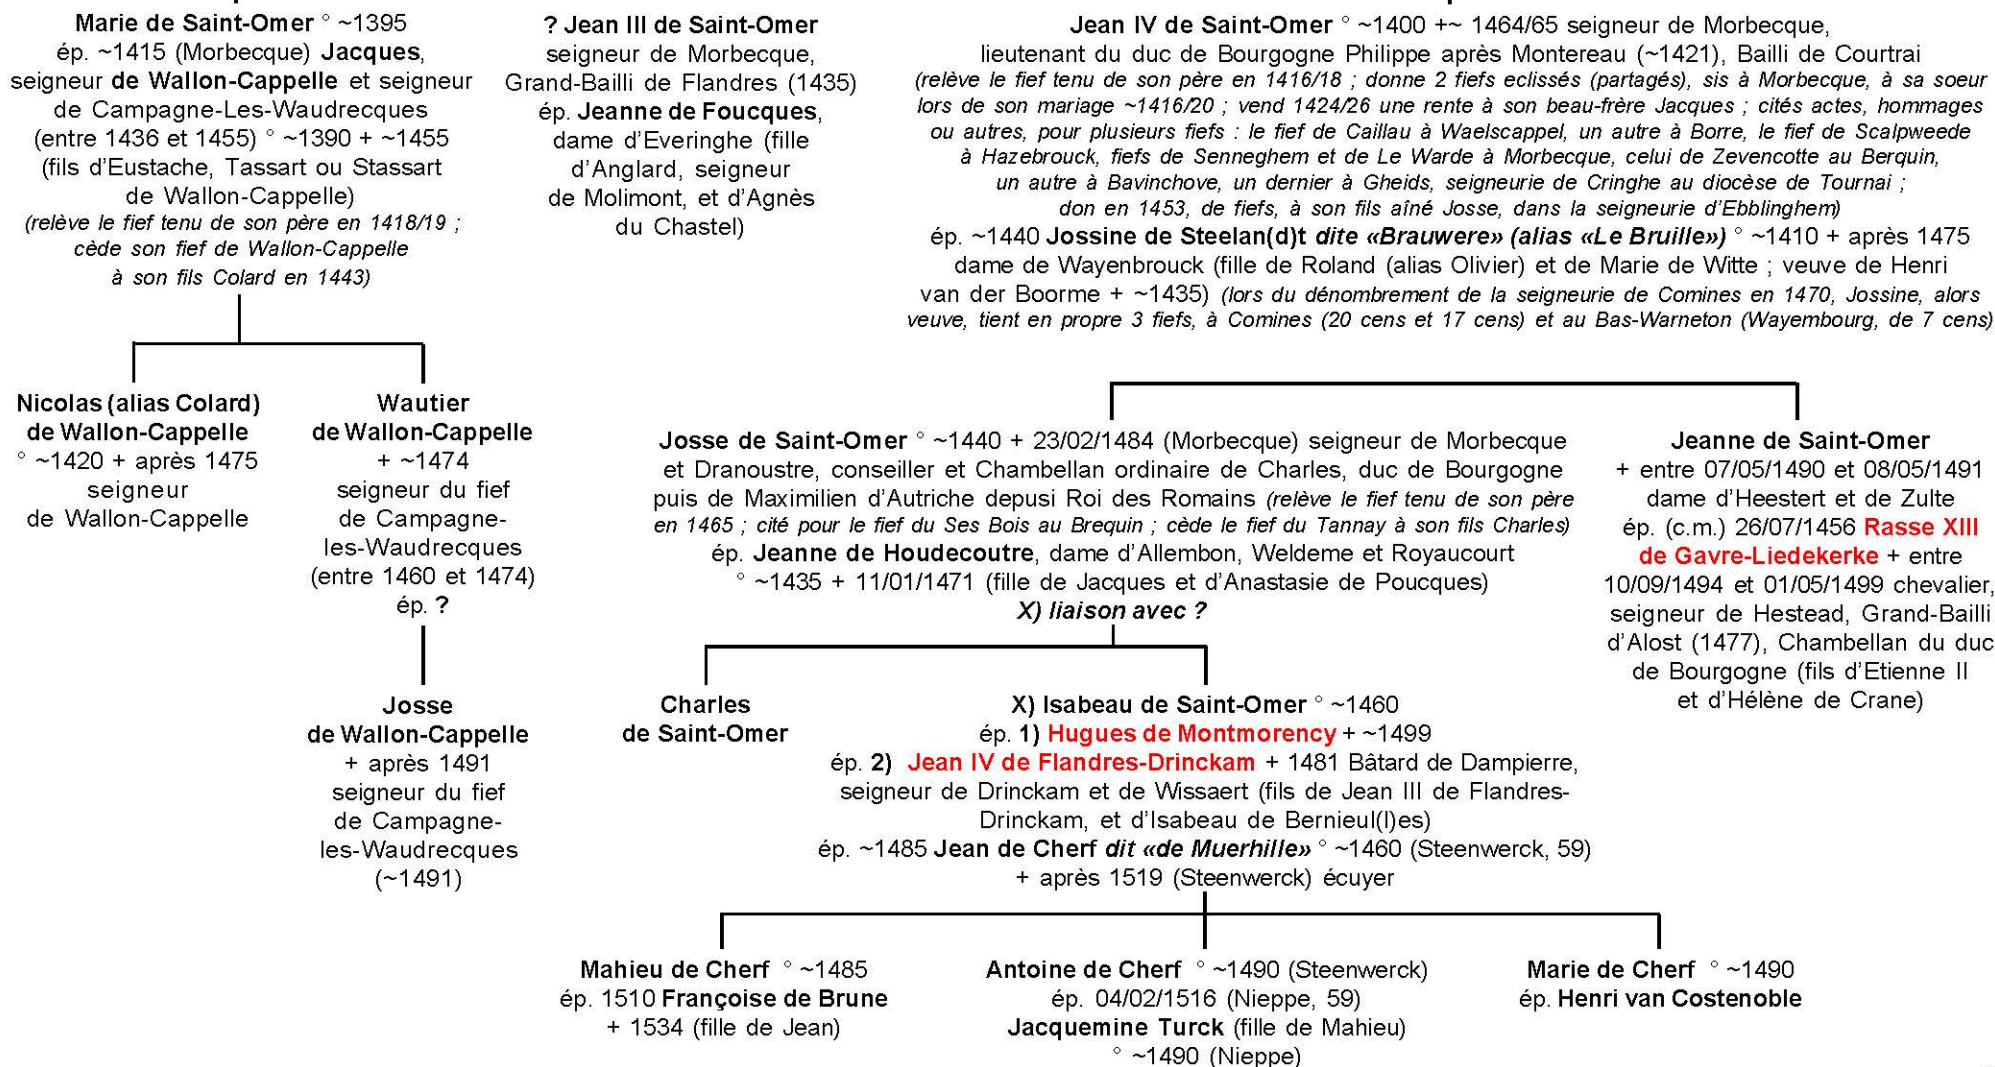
Marie de Saint-Omer ° ~1395
ép. ~1415 (Morbecque) Jacques, seigneur de Wallon-Cappelle et seigneur de Campagne-Les-Waudrecques (entre 1436 et 1455) ° ~1390 + ~1455 (fils d'Eustache, Tassart ou Stassart de Wallon-Cappelle)
(relève le fief tenu de son père en 1418/19 ; cède son fief de Wallon-Cappelle à son fils Colard en 1443)

? Jean III de Saint-Omer
seigneur de Morbecque, Grand-Bailli de Flandres (1435)
ép. Jeanne de Foucques, dame d'Everinghe (fille d'Anglard, seigneur de Molimont, et d'Agnès du Chastel)

Jean IV de Saint-Omer ° ~1400 +~ 1464/65 seigneur de Morbecque, lieutenant du duc de Bourgogne Philippe après Montereau (~1421), Bailli de Courtrai
(relève le fief tenu de son père en 1416/18 ; donne 2 fiefs eclissés (partagés), sis à Morbecque, à sa soeur lors de son mariage ~1416/20 ; vend 1424/26 une rente à son beau-frère Jacques ; cités actes, hommages ou autres, pour plusieurs fiefs : le fief de Caillau à Waelscappel, un autre à Borre, le fief de Scalpweede à Hazebrouck, fiefs de Senneghem et de Le Warde à Morbecque, celui de Zevencotte au Berquin, un autre à Bavinchove, un dernier à Gheids, seigneurie de Cringhe au diocèse de Tournai ; don en 1453, de fiefs, à son fils aîné Josse, dans la seigneurie d'Ebblinghem)
ép. ~1440 Jossine de Steelan(d)t dite «Brauwere» (alias «Le Bruille») ° ~1410 + après 1475 dame de Wayenbrouck (fille de Roland (alias Olivier) et de Marie de Witte ; veuve de Henri van der Boorme + ~1435) (lors du dénombrement de la seigneurie de Comines en 1470, Jossine, alors veuve, tient en propre 3 fiefs, à Comines (20 cens et 17 cens) et au Bas-Warneton (Wayembourg, de 7 cens)

Nicolas (alias Colard) de Wallon-Cappelle
° ~1420 + après 1475 seigneur de Wallon-Cappelle

Wautier de Wallon-Cappelle
+ ~1474
seigneur du fief de Campagne-les-Waudrecques (entre 1460 et 1474)
ép. ?

Josse de Saint-Omer ° ~1440 + 23/02/1484 (Morbecque) seigneur de Morbecque et Dranoustre, conseiller et Chambellan ordinaire de Charles, duc de Bourgogne puis de Maximilien d'Autriche depusi Roi des Romains (relève le fief tenu de son père en 1465 ; cité pour le fief du Ses Bois au Brequin ; cède le fief du Tannay à son fils Charles)
ép. Jeanne de Houdecoutre, dame d'Allembon, Weldeme et Royaucourt ° ~1435 + 11/01/1471 (fille de Jacques et d'Anastasie de Poucques)
X) liaison avec ?

Jeanne de Saint-Omer
+ entre 07/05/1490 et 08/05/1491 dame d'Heestert et de Zulte
ép. (c.m.) 26/07/1456 Rasse XIII de Gavre-Liedekerke + entre 10/09/1494 et 01/05/1499 chevalier, seigneur de Hestead, Grand-Bailli d'Alost (1477), Chambellan du duc de Bourgogne (fils d'Etienne II et d'Hélène de Crane)

Josse de Wallon-Cappelle
+ après 1491
seigneur du fief de Campagne-les-Waudrecques (~1491)

Charles de Saint-Omer

X) Isabeau de Saint-Omer ° ~1460
ép. 1) Hugues de Montmorency + ~1499
ép. 2) Jean IV de Flandres-Drinckam + 1481 Bâtard de Dampierre, seigneur de Drinckam et de Wissaert (fils de Jean III de Flandres-Drinckam, et d'Isabeau de Bernieul(l)es)
ép. ~1485 Jean de Cherf dit «de Muerhille» ° ~1460 (Steenwerck, 59) + après 1519 (Steenwerck) écuyer

Mahieu de Cherf ° ~1485
ép. 1510 Françoise de Brune + 1534 (fille de Jean)

Antoine de Cherf ° ~1490 (Steenwerck)
ép. 04/02/1516 (Nieppe, 59)
Jacquemine Turck (fille de Mahieu)
° ~1490 (Nieppe)

Marie de Cherf ° ~1490
ép. Henri van Costenoble